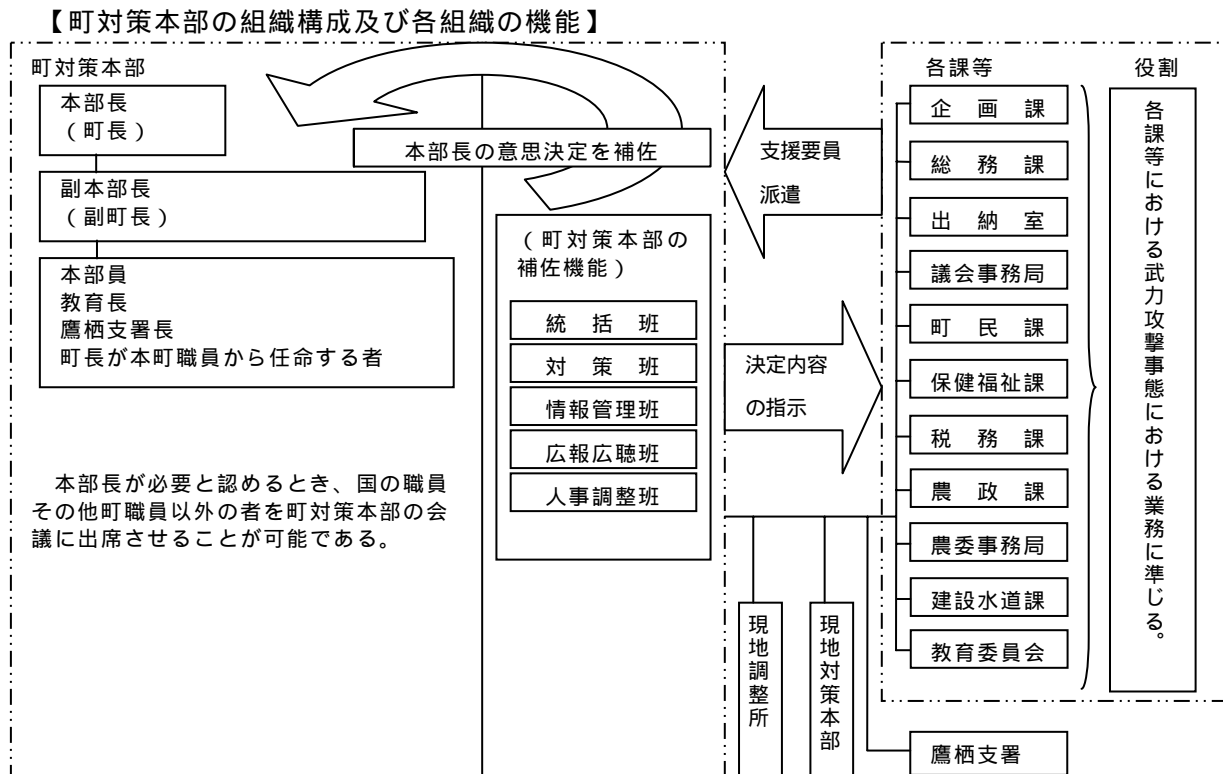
【町対策本部の組織構成及び各組織の機能】

町対策本部

本部長
（町長）

副本部長
（副町長）

本部員
教育長
鷹栖支署長
町長が本町職員から任命する者

本部長が必要と認めるとき、国の職員その他町職員以外の者を町対策本部の会議に出席させることが可能である。

本部長の意思決定を補佐

（町対策本部の補佐機能）

統括班
対策班
情報管理班
広報広聴班
人事調整班

支援要員派遣

決定内容の指示

各課等

企画課
総務課
出納室
議会事務局
町民課
保健福祉課
税務課
農政課
農委事務局
建設水道課
教育委員会

役割

各課等における武力攻撃事態における業務に準じる。

現地調整所

現地対策本部

鷹栖支署